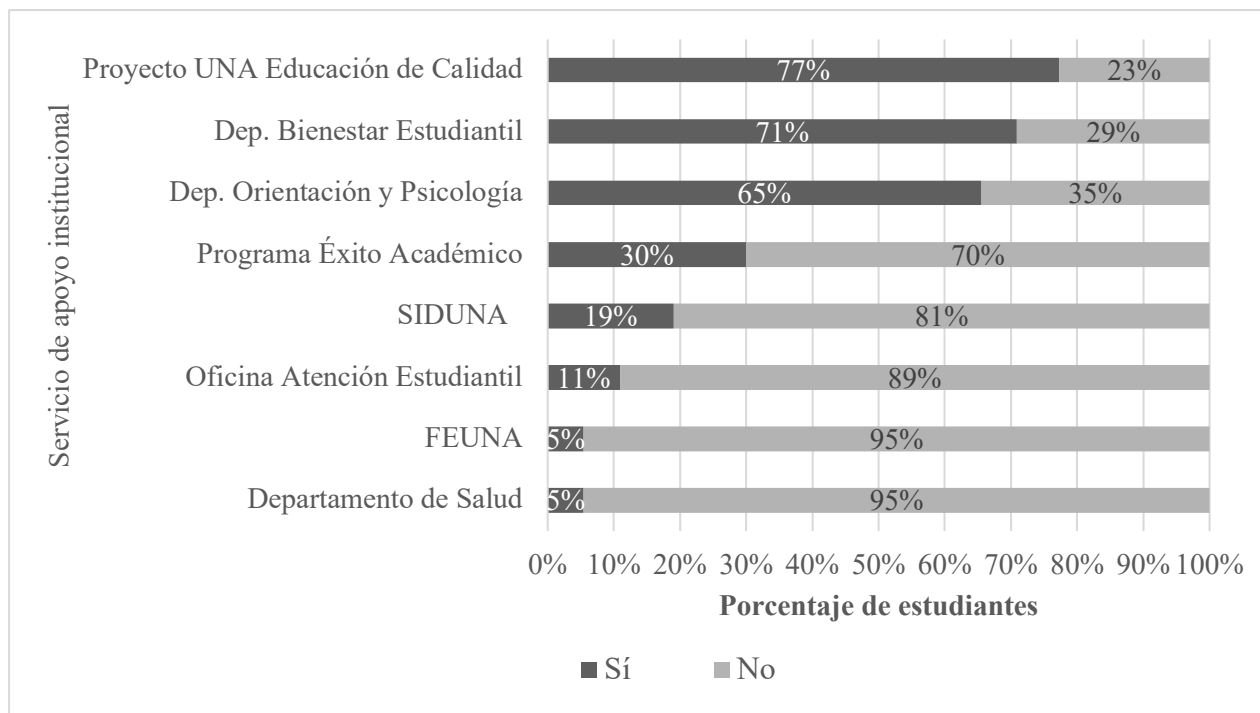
Servicio de apoyo institucional

| | Sí | No |
|---|---|---|
| Proyecto UNA Educación de Calidad | 77% | 23% |
| Dep. Bienestar Estudiantil | 71% | 29% |
| Dep. Orientación y Psicología | 65% | 35% |
| Programa Éxito Académico | 30% | 70% |
| SIDUNA | 19% | 81% |
| Oficina Atención Estudiantil | 11% | 89% |
| FEUNA | 5% | 95% |
| Departamento de Salud | 5% | 95% |

0% 10% 20% 30% 40% 50% 60% 70% 80% 90% 100%

Porcentaje de estudiantes

Sí No